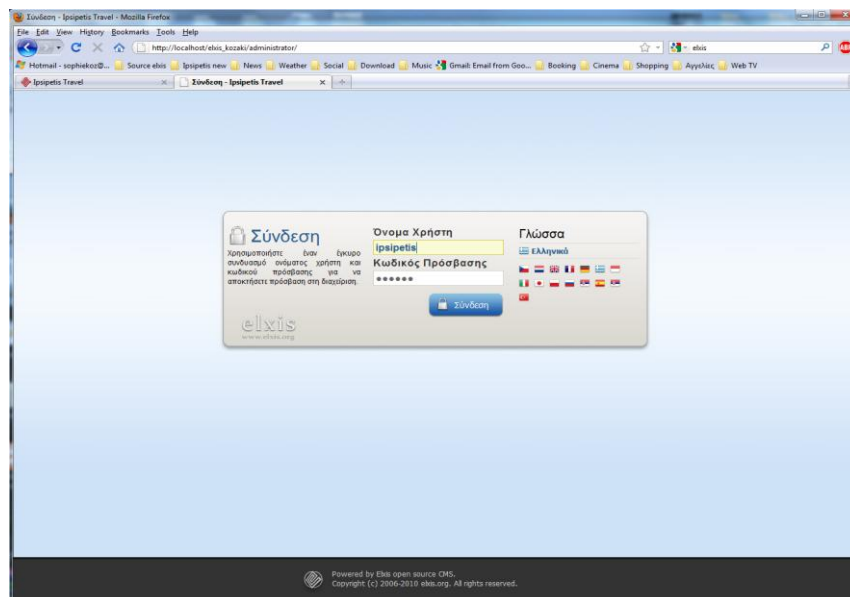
Σύνδεση - Ipsipetis Travel - Mozilla Firefox

File Edit View History Bookmarks Tools Help

http://localhost/elxis_kozaki/administrator/

elxis

Hotmail - sophiekoz@... Source elxis Ipsipetis new News Weather Social Download Music Gmail: Email from Goo... Booking Cinema Shopping Αγγελίες Web TV

Ipsipetis Travel

Σύνδεση - Ipsipetis Travel

Σύνδεση

Χρησιμοποιήστε έναν έγκυρο συνδυασμό ονόματος χρήστη και κωδικού πρόσβασης για να αποκτήσετε πρόσβαση στη διαχείριση.

elxis
www.elxis.org

Όνομα Χρήστη
ipsipetis
Κωδικός Πρόσβασης
••••••

Σύνδεση

Γλώσσα
Ελληνικά

Powered by Elxis open source CMS.
Copyright (c) 2006-2010 elxis.org. All rights reserved.